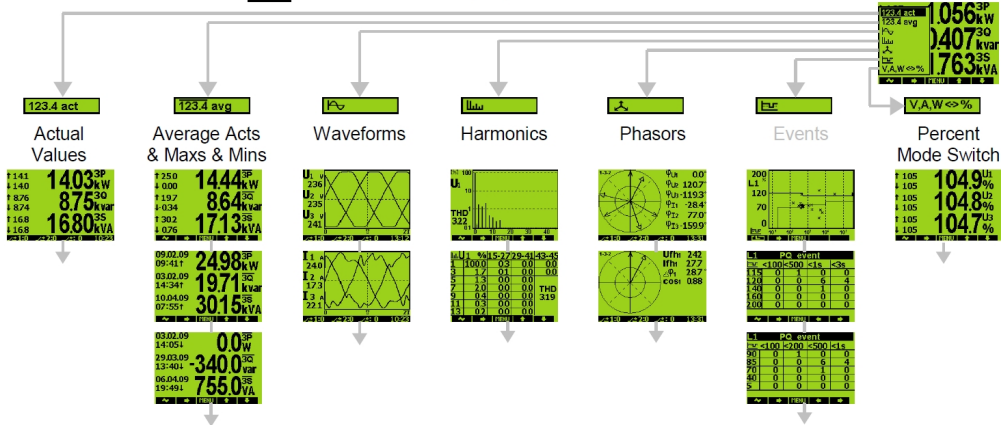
123.4 act
123.4 avg
V,A,W <> %
1.056 3P kW
0.407 3Q kvar
1.763 3S kVA

123.4 act
Actual Values
141 140 14.03 3P kW
876 874 8.75 3Q kvar
168 168 16.80 3S kVA

123.4 avg
Average Acts & Maxs & Mins
250 084 14.44 3P kW
197 034 8.64 3Q kvar
302 076 17.13 3S kVA

09.02.09 09:41 24.98 3P kW
03.02.09 14:34 19.71 3Q kvar
10.04.09 07:55 30.15 3S kVA

03.02.09 14:05 0.0 3P W
29.03.09 13:40 -340.0 3Q var
06.04.09 19:49 755.0 3S VA

Waveforms
U1 236
U2 235
U3 241
I1 24.0
I2 17.3
I3 22.1

Harmonics
U1
THD 322

| U1 | % | 15-27 | 29-41 | 43-45 |
|---|---|---|---|---|
| 1 | 100.0 | 03 | 0.0 | 0.0 |
| 3 | 17 | 01 | 0.0 | 0.0 |
| 5 | 13 | 00 | 0.0 | 0.0 |
| 7 | 20 | 00 | 0.0 | 0.0 |
| 9 | 04 | 00 | 0.0 | 0.0 |
| 11 | 03 | 00 | 0.0 | 0.0 |
| 13 | 07 | 00 | 0.0 | 0.0 |

THD 319

Phasors
φU1 0.0°
φU2 120.7°
φU3 -119.3°
φI1 -28.4°
φI2 77.0°
φI3 -159.9°

U(h) 242
I(h) 177
Δφ 28.7°
cosφ 0.88

Events
200
L1
120
70
0

L1 PQ event

| | <100 | <500 | <1s | <3s |
|---|---|---|---|---|
| 115 | 0 | 0 | 0 | 0 |
| 140 | 0 | 0 | 6 | 4 |
| 150 | 0 | 0 | 1 | 0 |
| 160 | 0 | 0 | 0 | 0 |
| 200 | 0 | 0 | 0 | 0 |

L1 PQ event

| | <100 | <200 | <500 | <1s |
|---|---|---|---|---|
| 90 | 0 | 1 | 0 | 0 |
| 85 | 0 | 0 | 6 | 4 |
| 70 | 0 | 0 | 1 | 0 |
| 40 | 0 | 0 | 0 | 0 |
| 5 | 0 | 0 | 0 | 0 |

V,A,W <> %
Percent Mode Switch
105 105 104.9 U1 %
105 105 104.8 U2 %
105 105 104.7 U3 %

MENU